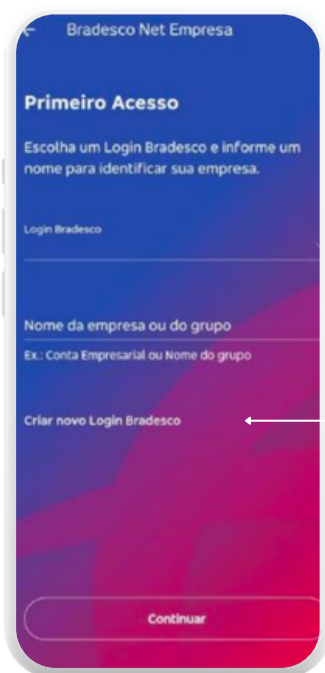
Bradesco Net Empresa

Primeiro Acesso

Escolha um Login Bradesco e informe um nome para identificar sua empresa.

Login Bradesco

Nome da empresa ou do grupo

Ex.: Conta Empresarial ou Nome do grupo

Criar novo Login Bradesco

Continuar